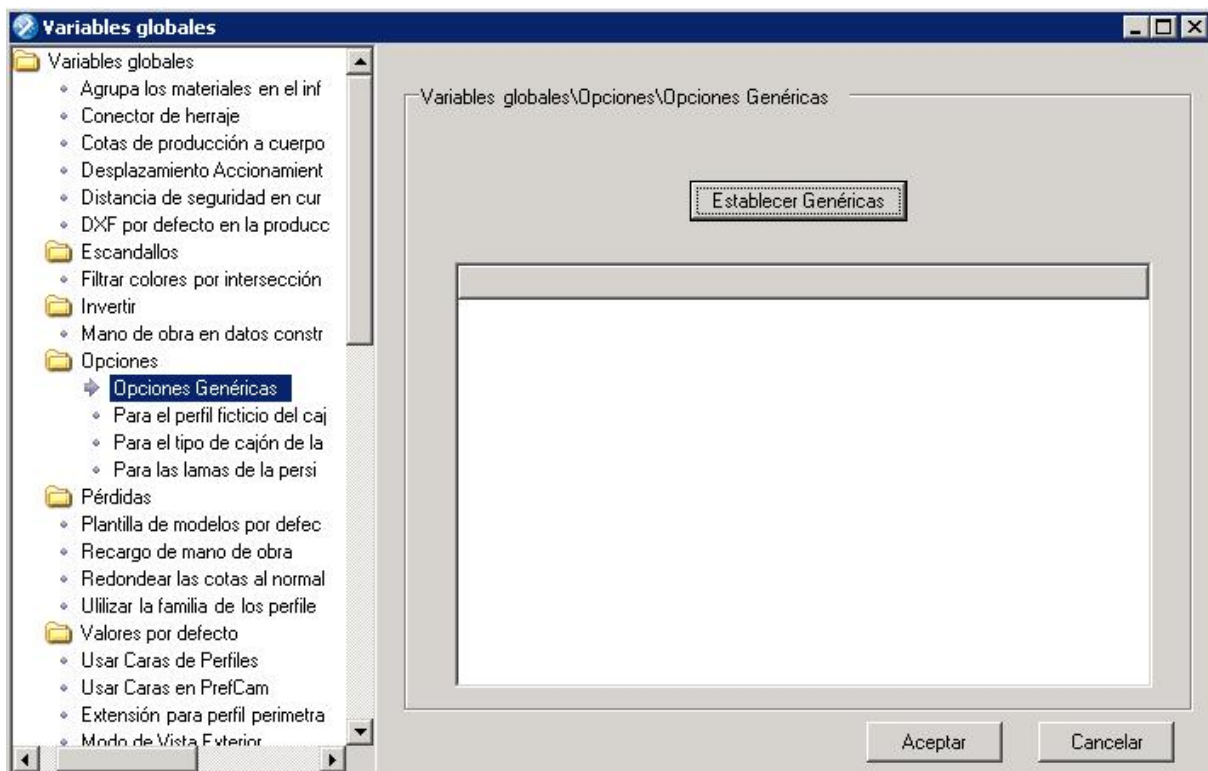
Variables globales

Variables globales
Agrupa los materiales en el inf
Conector de herraje
Cotas de producción a cuerpo
Desplazamiento Accionamient
Distancia de seguridad en cur
DXF por defecto en la producc
Escandallos
Filtrar colores por intersección
Invertir
Mano de obra en datos constr
Opciones
Opciones Genéricas
Para el perfil ficticio del caj
Para el tipo de cajón de la
Para las lamas de la persi
Pérdidas
Plantilla de modelos por defec
Recargo de mano de obra
Redondear las cotas al normal
Ulilizar la familia de los perfile
Valores por defecto
Usar Caras de Perfiles
Usar Caras en PrefCam
Extensión para perfil perimetra
Modo de Vista Exterior

Variables globales\Opciones\Opciones Genéricas

Establecer Genéricas

Aceptar
Cancelar